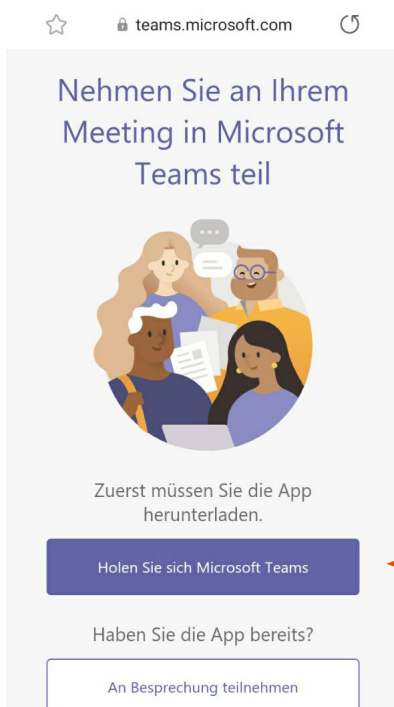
teams.microsoft.com

Nehmen Sie an Ihrem Meeting in Microsoft Teams teil

Zuerst müssen Sie die App herunterladen.

Holen Sie sich Microsoft Teams

Haben Sie die App bereits?

An Besprechung teilnehmen